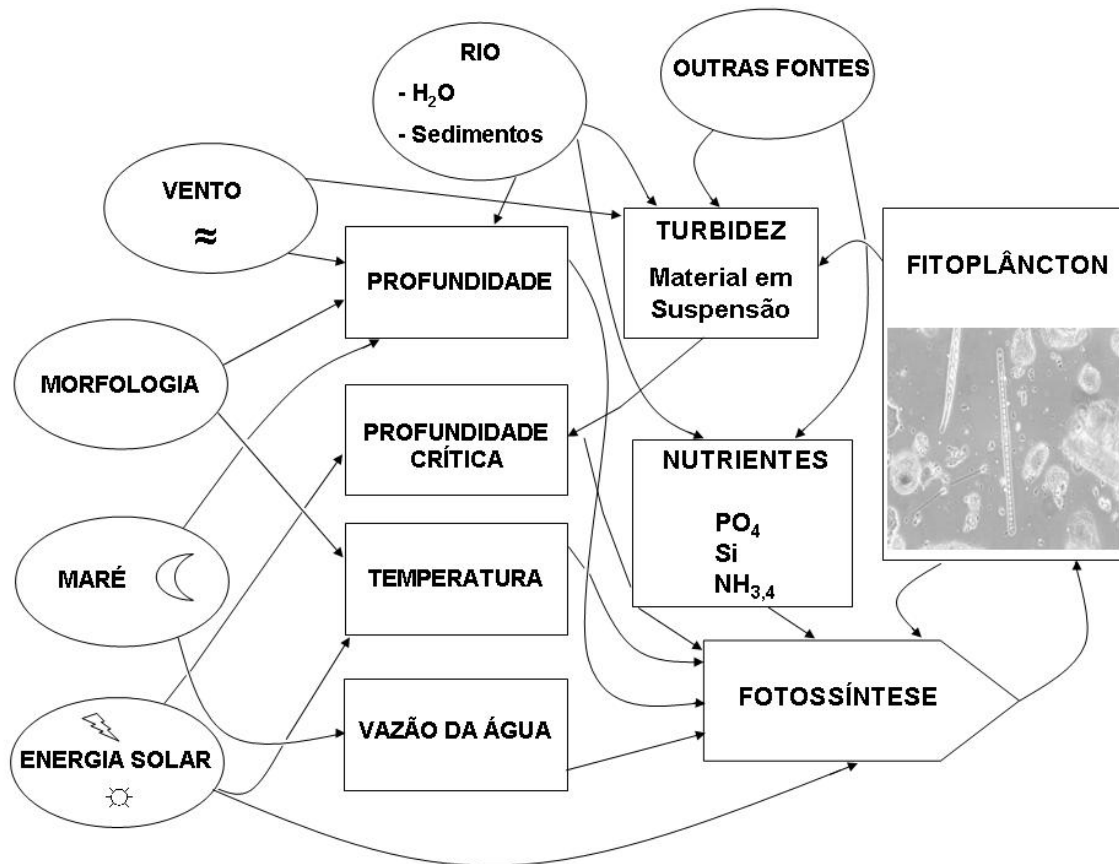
RIO
- $H_2O$
- Sedimentos

OUTRAS FONTES

VENTO
≈

TURBIDEZ
Material em Suspensão

FITOPLÂNCTON

PROFUNDIDADE

MORFOLOGIA

PROFUNDIDADE CRÍTICA

NUTRIENTES
$PO_4$
Si
$NH_{3,4}$

MARÉ

TEMPERATURA

FOTOSSÍNTESE

ENERGIA SOLAR

VAZÃO DA ÁGUA